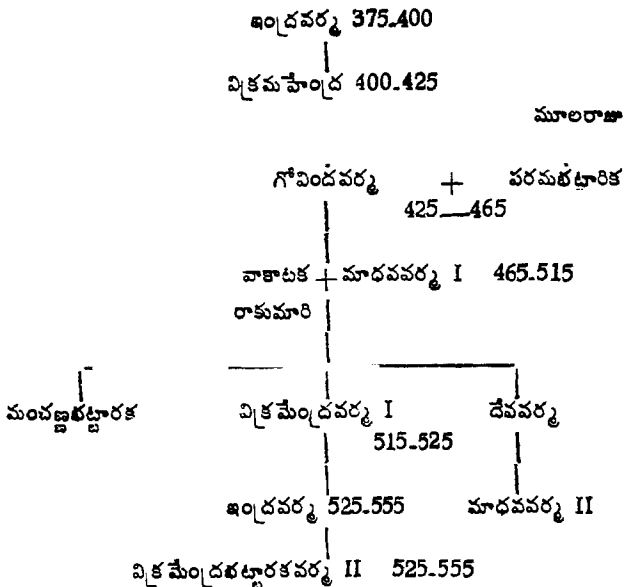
ఇంద్రవర్మ 375-400

విక్రమహేంద్ర 400-425

మూలరాజు

గోవిందవర్మ + పరమభట్టారిక
425—465

వాకాటక రాకుమారి + మాధవవర్మ I 465-515

మంచణభట్టారక

విక్రమేంద్రవర్మ I
515-525

దేవవర్మ

ఇంద్రవర్మ 525-555

మాధవవర్మ II

విక్రమేంద్రభట్టారకవర్మ II 525-555